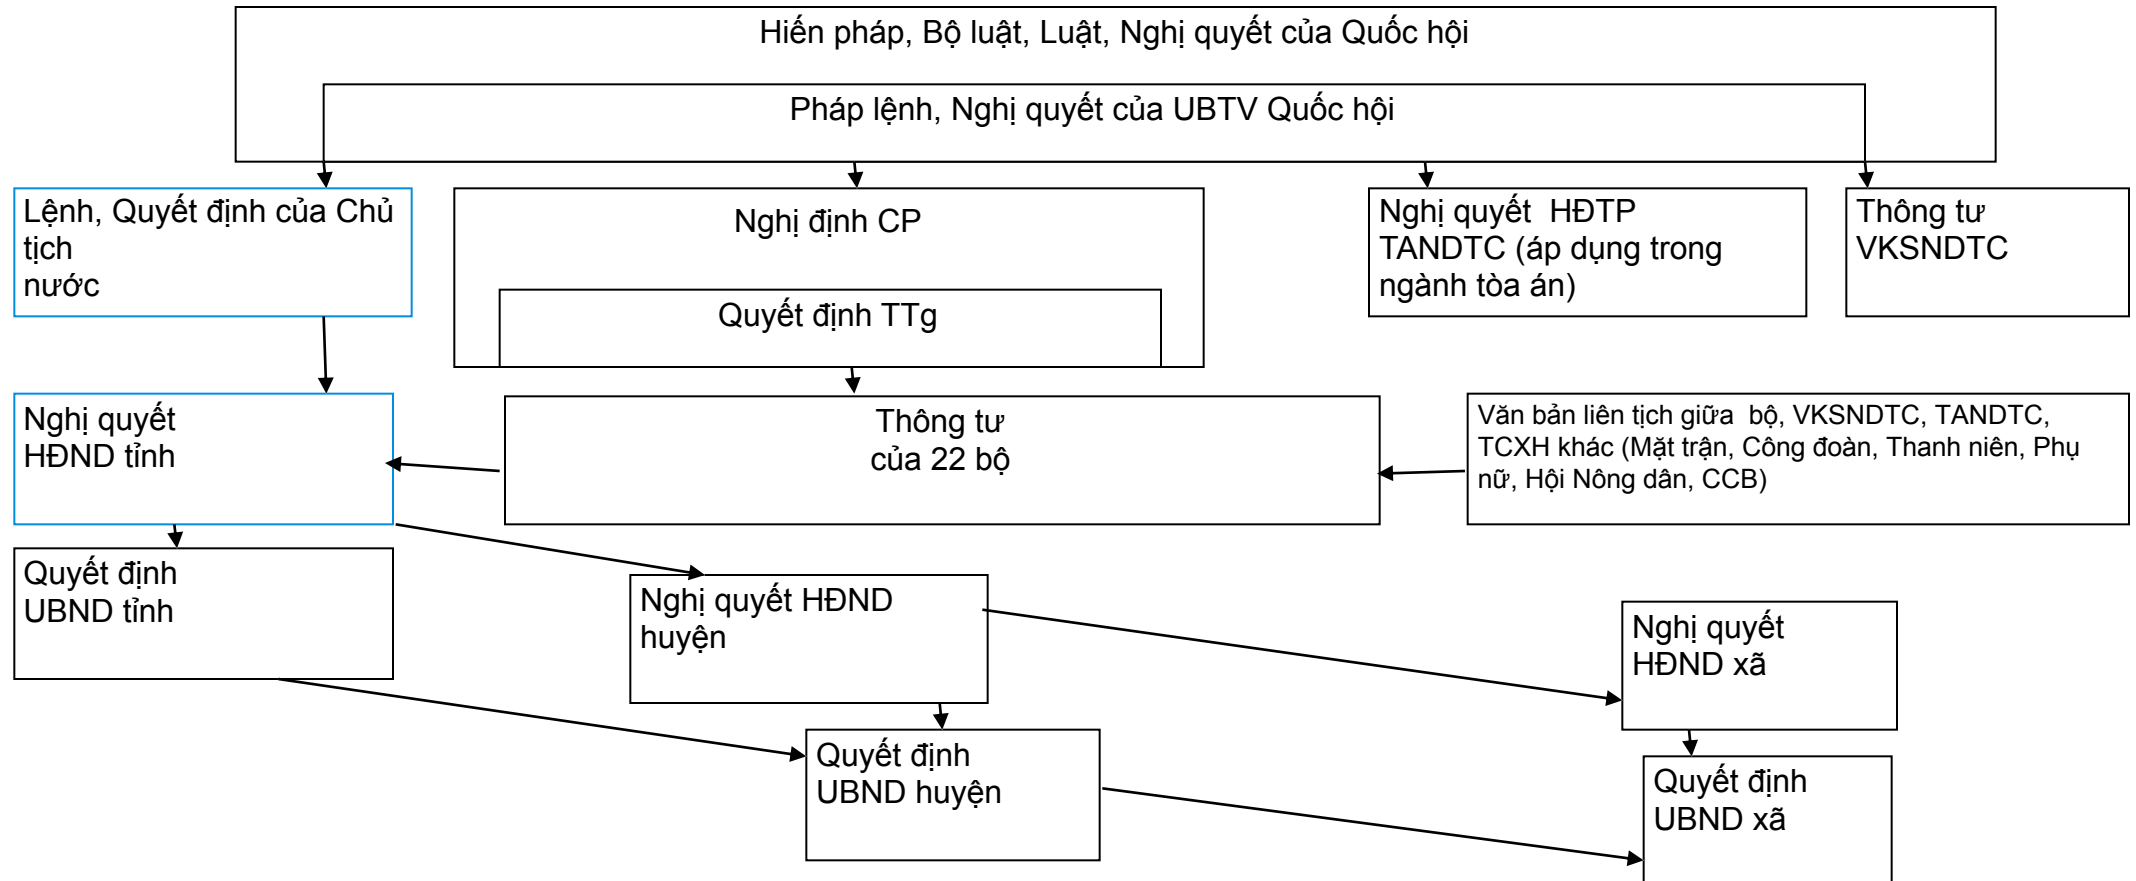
Hiến pháp, Bộ luật, Luật, Nghị quyết của Quốc hội

Pháp lệnh, Nghị quyết của UBTV Quốc hội

Lệnh, Quyết định của Chủ tịch nước

Nghị định CP

Quyết định TTg

Nghị quyết HĐTP TANDTC (áp dụng trong ngành tòa án)

Thông tư VKSNDTC

Nghị quyết HĐND tỉnh

Thông tư của 22 bộ

Văn bản liên tịch giữa bộ, VKSNDTC, TANDTC, TCXH khác (Mặt trận, Công đoàn, Thanh niên, Phụ nữ, Hội Nông dân, CCB)

Quyết định UBND tỉnh

Nghị quyết HĐND huyện

Nghị quyết HĐND xã

Quyết định UBND huyện

Quyết định UBND xã